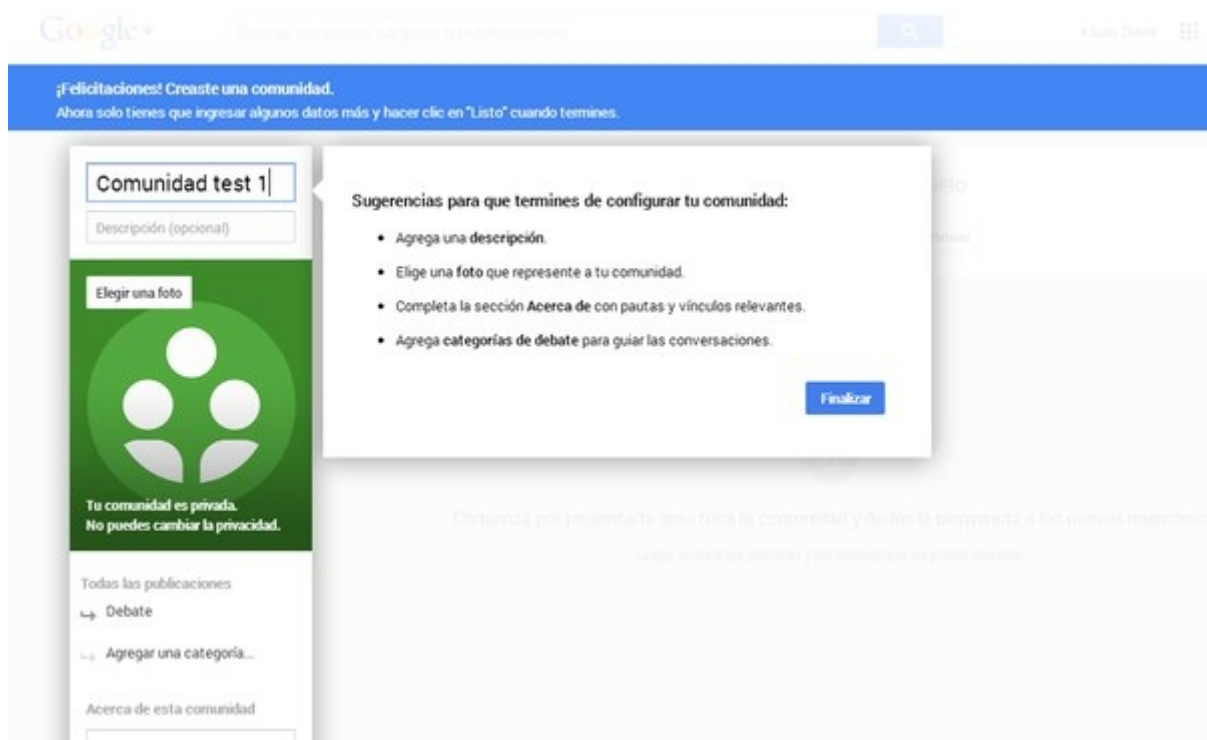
Google+ Buscar personas, páginas o publicaciones +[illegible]

¡Felicitaciones! Creaste una comunidad.
Ahora solo tienes que ingresar algunos datos más y hacer clic en "Listo" cuando termines.

Comunidad test 1

Descripción (opcional)

Elegir una foto

Tu comunidad es privada.
No puedes cambiar la privacidad.

Todas las publicaciones

Debate

Agregar una categoría...

Acerca de esta comunidad

Sugerencias para que termines de configurar tu comunidad:

• Agrega una descripción.
• Elige una foto que represente a tu comunidad.
• Completa la sección Acerca de con pautas y vínculos relevantes.
• Agrega categorías de debate para guiar las conversaciones.

Finalizar

Comienza por presentarte ante toda la comunidad y darles la bienvenida a los nuevos miembros

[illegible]